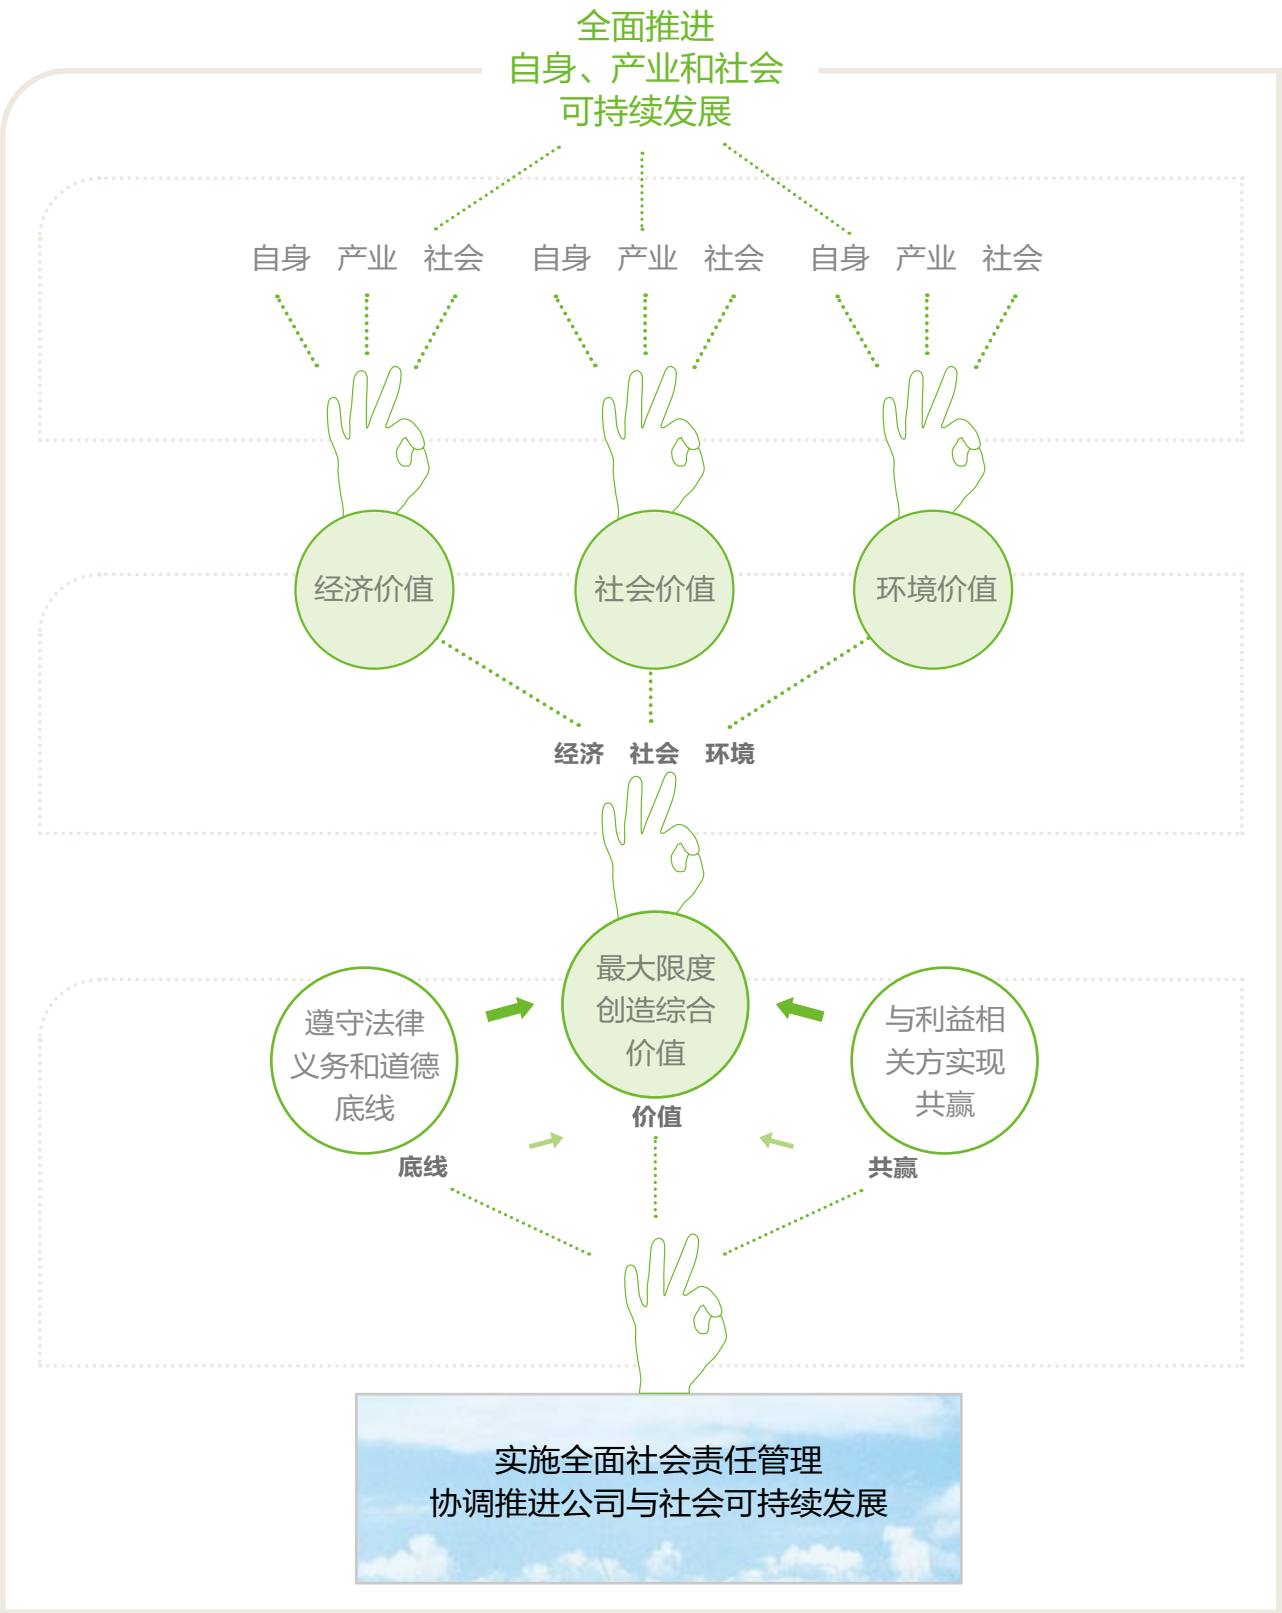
全面推进
自身、产业和社会
可持续发展

自身 产业 社会 自身 产业 社会 自身 产业 社会

经济价值

社会价值

环境价值

经济 社会 环境

遵守法律义务和道德底线

最大限度创造综合价值

与利益相关方实现共赢

底线

价值

共赢

实施全面社会责任管理
协调推进公司与社会可持续发展